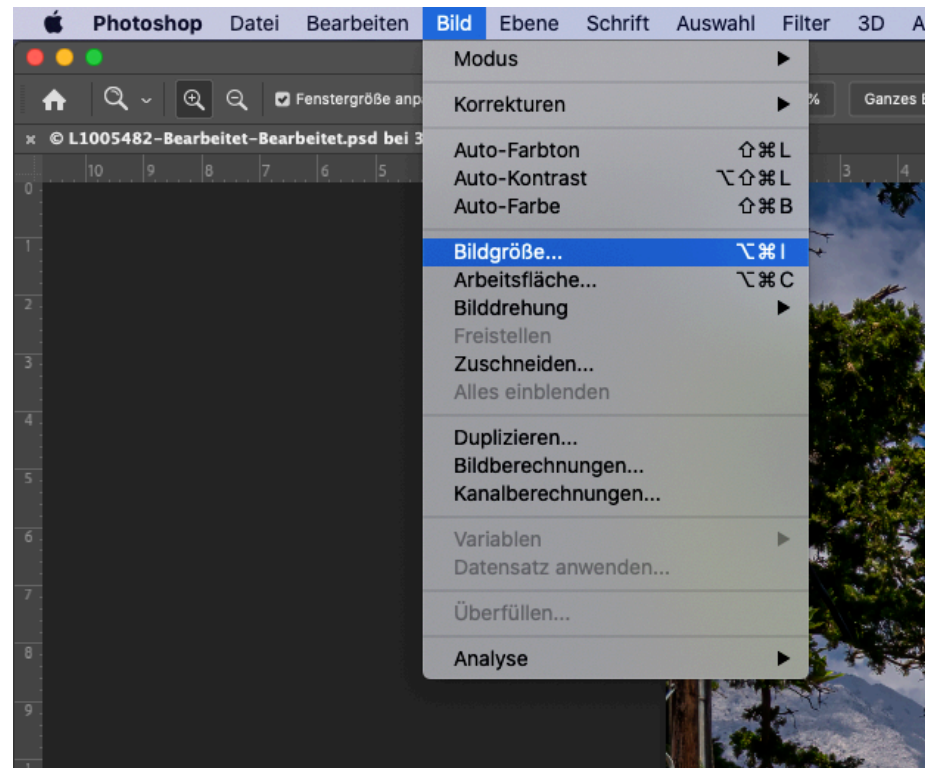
Photoshop Datei Bearbeiten Bild Ebene Schrift Auswahl Filter 3D A

Fenstergröße anp

% Ganzes

© L1005482-Bearbeitet-Bearbeitet.psd bei 3

10 9 8 7 6 5 3 4

0 1 2 3 4 5 6 7 8 9

Modus ▶
Korrekturen ▶
Auto-Farbton ⇧⌘L
Auto-Kontrast ⌥⇧⌘L
Auto-Farbe ⇧⌘B
Bildgröße... ⌥⌘I
Arbeitsfläche... ⌥⌘C
Bilddrehung ▶
Freistellen
Zuschneiden...
Alles einblenden
Duplizieren...
Bildberechnungen...
Kanalberechnungen...
Variablen ▶
Datensatz anwenden...
Überfüllen...
Analyse ▶